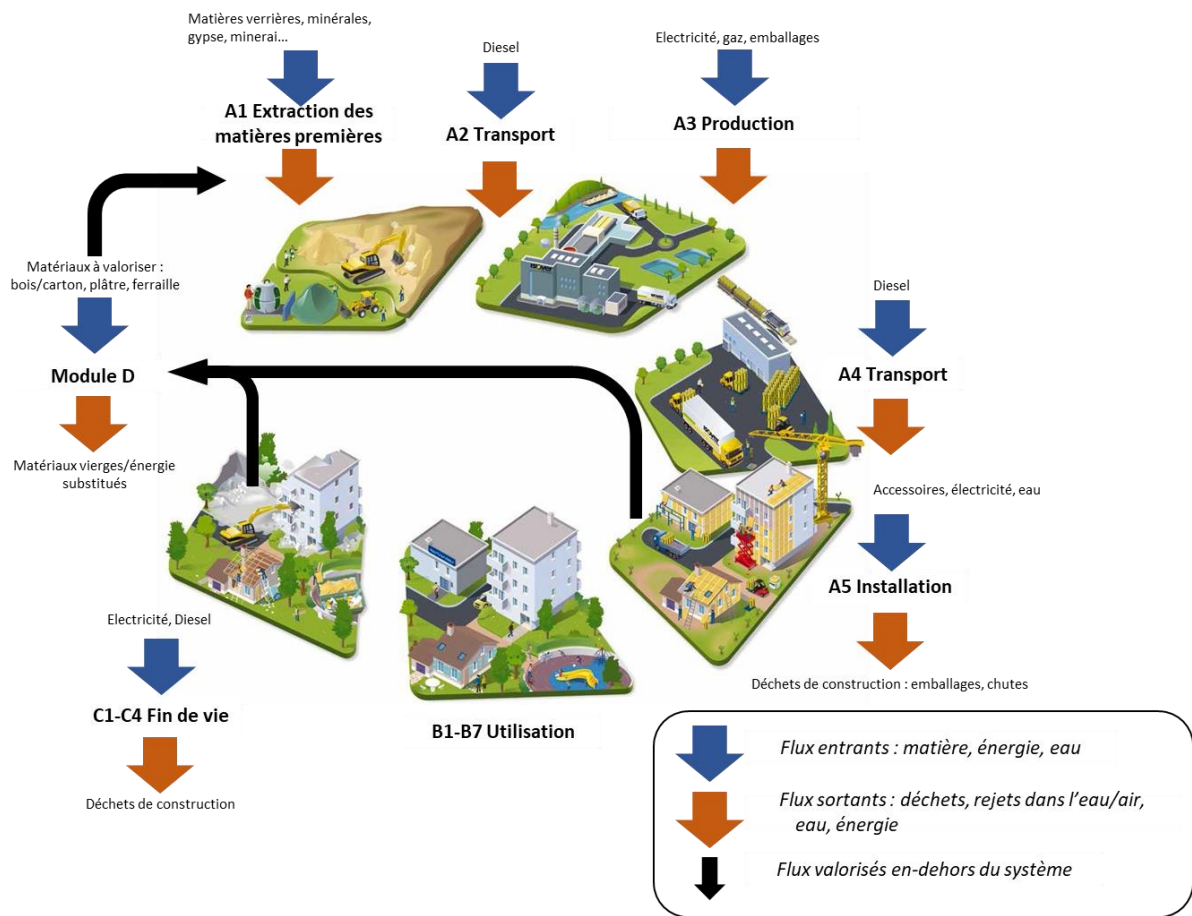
Matières verrières, minérales, gypse, minerai…

A1 Extraction des matières premières

Diesel

A2 Transport

Electricité, gaz, emballages

A3 Production

Matériaux à valoriser : bois/carton, plâtre, ferraille

Module D

Matériaux vierges/énergie substitués

Diesel

A4 Transport

Accessoires, électricité, eau

A5 Installation

Déchets de construction : emballages, chutes

Electricité, Diesel

C1-C4 Fin de vie

Déchets de construction

B1-B7 Utilisation

Flux entrants : matière, énergie, eau

Flux sortants : déchets, rejets dans l'eau/air, eau, énergie

Flux valorisés en-dehors du système